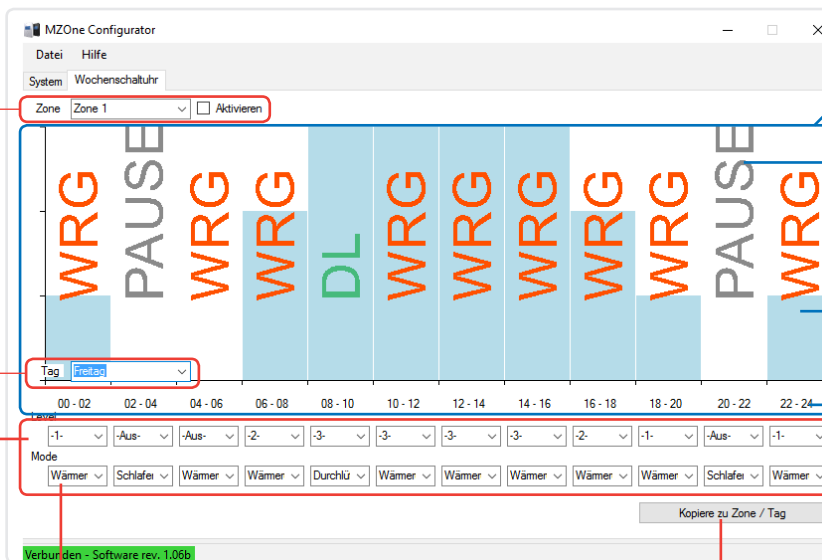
MZOne Configurator

Datei Hilfe

System Wochenschaltuhr

Zone Zone 1 Aktivieren

WRG PAUSE WRG WRG DL WRG WRG WRG WRG WRG PAUSE WRG

Tag Freitag

00 - 02 02 - 04 04 - 06 06 - 08 08 - 10 10 - 12 12 - 14 14 - 16 16 - 18 18 - 20 20 - 22 22 - 24

Level

-1- -Aus- -Aus- -2- -3- -3- -3- -3- -2- -1- -Aus- -1-

Mode

Wärmer Schlafen Wärmer Wärmer Durchlü Wärmer Wärmer Wärmer Wärmer Wärmer Schlafen Wärmer

Kopiere zu Zone / Tag

Verbunden - Software rev. 1.06b